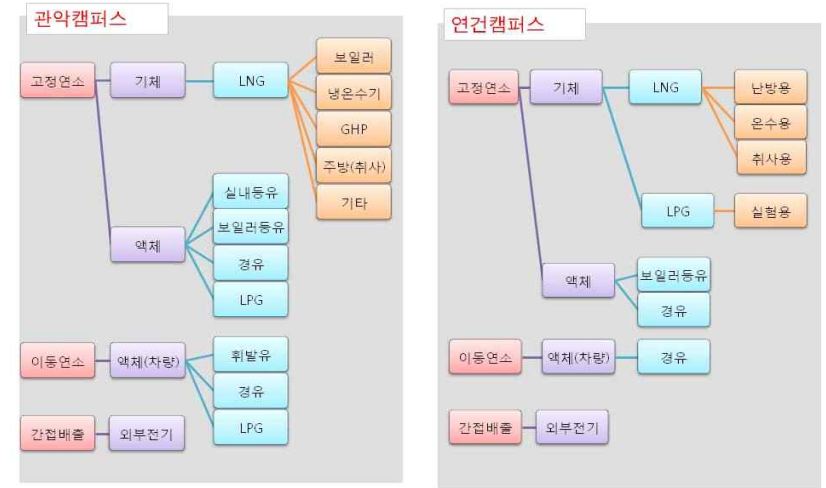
관악캠퍼스

고정연소
기체
LNG
보일러
냉온수기
GHP
주방(취사)
기타
액체
실내등유
보일러등유
경유
LPG

이동연소
액체(차량)
휘발유
경유
LPG

간접배출
외부전기

연건캠퍼스

고정연소
기체
LNG
난방용
온수용
취사용
LPG
실험용
액체
보일러등유
경유

이동연소
액체(차량)
경유

간접배출
외부전기